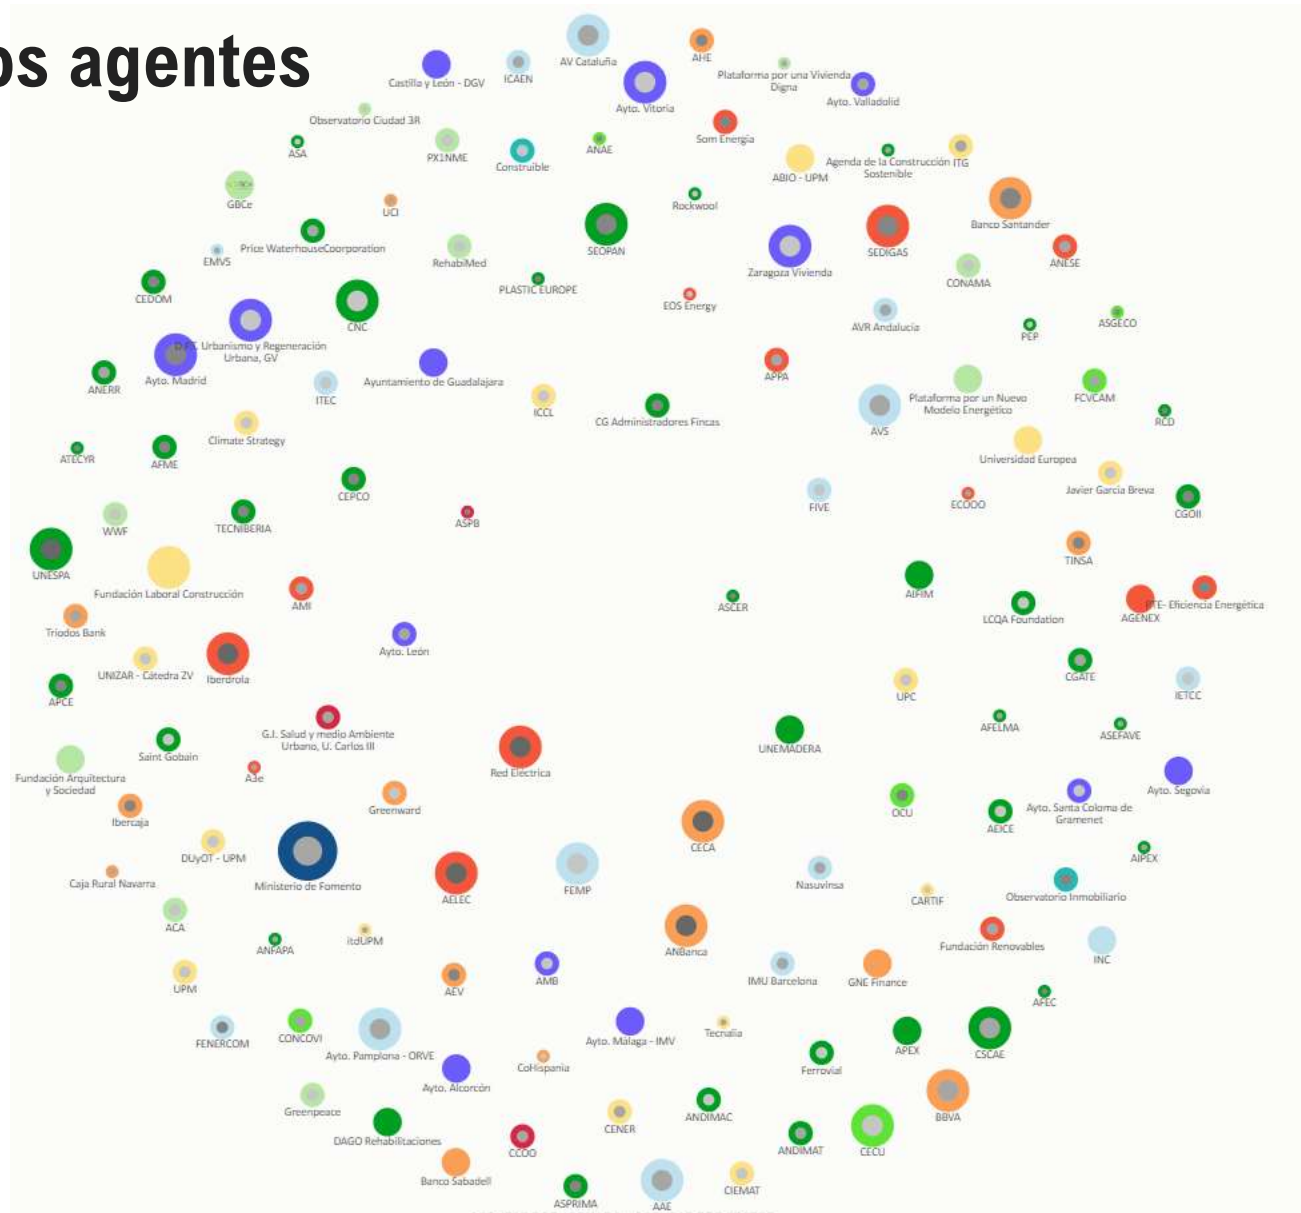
os agentes

AV Cataluña
AHE
Castilla y León - DGV
ICAEN
Plataforma por una Vivienda Digna
Ayto. Vitoria
Ayto. Valladolid
Observatorio Ciudad 3R
Som Energia
ASA
PX1NME
ANAE
Construible
Agenda de la Construcción Sostenible
ITG
ABIO - UPM
GBCe
UCI
Rockwool
Banco Santander
Price WaterhouseCoorporation
SEOPAN
SEDIGAS
EMVS
RehabiMed
Zaragoza Vivienda
ANESE
CEDOM
PLASTIC EUROPE
CONAMA
CNC
EOS Energy
ASGECO
DG Urbanismo y Regeneración Urbana, GV
AVR Andalucía
PEP
Ayto. Madrid
ANERR
ITEC
Ayuntamiento de Guadalajara
APPA
FCVCAM
ICCL
Plataforma por un Nuevo Modelo Energético
RCD
CG Administradores Fincas
AVS
ATECYR
AFME
Climate Strategy
Universidad Europea
CEPCO
Javier García Breva
FIVE
ECODO
CGOII
WWF
TECNIBERIA
ASPB
UNESPA
TINSA
Fundación Laboral Construcción
AIFIM
AMI
ASCER
Triodos Bank
LCQA Foundation
AGENEX
PTE- Eficiencia Energética
Ayto. León
Iberdrola
UNIZAR - Cátedra ZV
CGATE
APCE
UPC
IETCC
G.I. Salud y medio Ambiente Urbano, U. Carlos III
AFELMA
ASEFAVE
Saint Gobain
UNEMADERA
Red Eléctrica
Fundación Arquitectura y Sociedad
A3e
Ayto. Segovia
Greenward
OCU
Ayto. Santa Coloma de Gramenet
Ibercaja
AEICE
CECA
DUyOT - UPM
AIPEX
Ministerio de Fomento
Nasuvinsa
Caja Rural Navarra
AELEC
FEMP
CARTIF
Observatorio Inmobiliario
ACA
ANBanca
Fundación Renovables
itdUPM
ANFAPA
INC
IMU Barcelona
GNE Finance
UPM
AEV
AMB
AFEC
FENERCOM
CONCOVI
Ayto. Pamplona - ORVE
Ayto. Málaga - IMV
Tecnalia
APEX
CSCAE
Ferrovial
CoHispania
Ayto. Alcorcón
Greenpeace
BBVA
DAGO Rehabilitaciones
CENER
ANDIMAC
CCOO
ANDIMAT
CECU
Banco Sabadell
CIEMAT
ASPRIMA
AAE